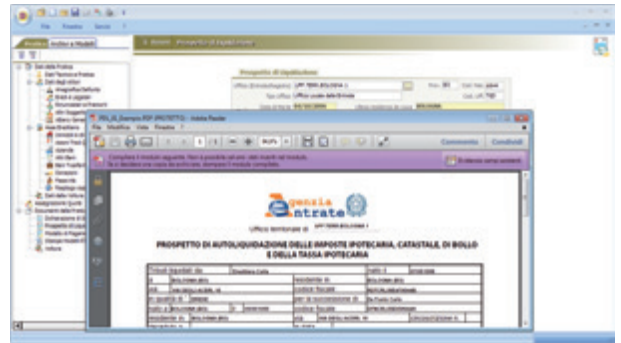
File Finestra Servizi ?

Pratiche Archivi e Modelli

Prospetto di liquidazione

Prospetto di liquidazione

Dati della Pratica

Adobe Reader

File Modifica Vista Finestra ?

Commenta Condividi

Agenzia Entrate

Ufficio territoriale di

PROSPETTO DI AUTOLIQUIDAZIONE DELLE IMPOSTE IPOTECARIA, CATASTALE, DI BOLLO E DELLA TASSA IPOTECARIA